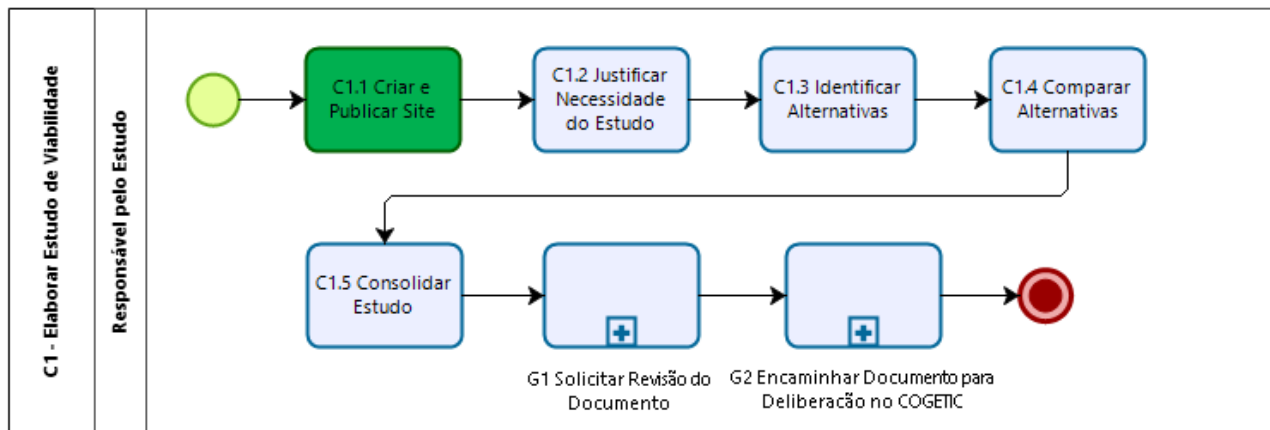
C1 - Elaborar Estudo de Viabilidade

Responsável pelo Estudo

C1.1 Criar e Publicar Site

C1.2 Justificar Necessidade do Estudo

C1.3 Identificar Alternativas

C1.4 Comparar Alternativas

C1.5 Consolidar Estudo

G1 Solicitar Revisão do Documento

G2 Encaminhar Documento para Deliberação no COGETIC